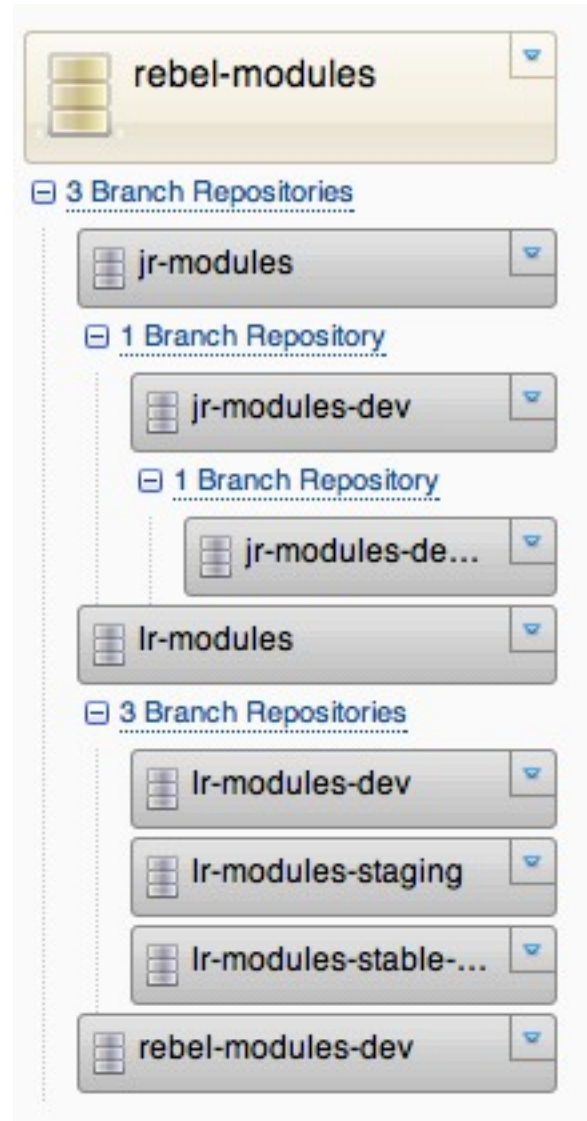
rebel-modules

⊟ 3 Branch Repositories

jr-modules

⊟ 1 Branch Repository

jr-modules-dev

⊟ 1 Branch Repository

jr-modules-de...

lr-modules

⊟ 3 Branch Repositories

lr-modules-dev

lr-modules-staging

lr-modules-stable-...

rebel-modules-dev